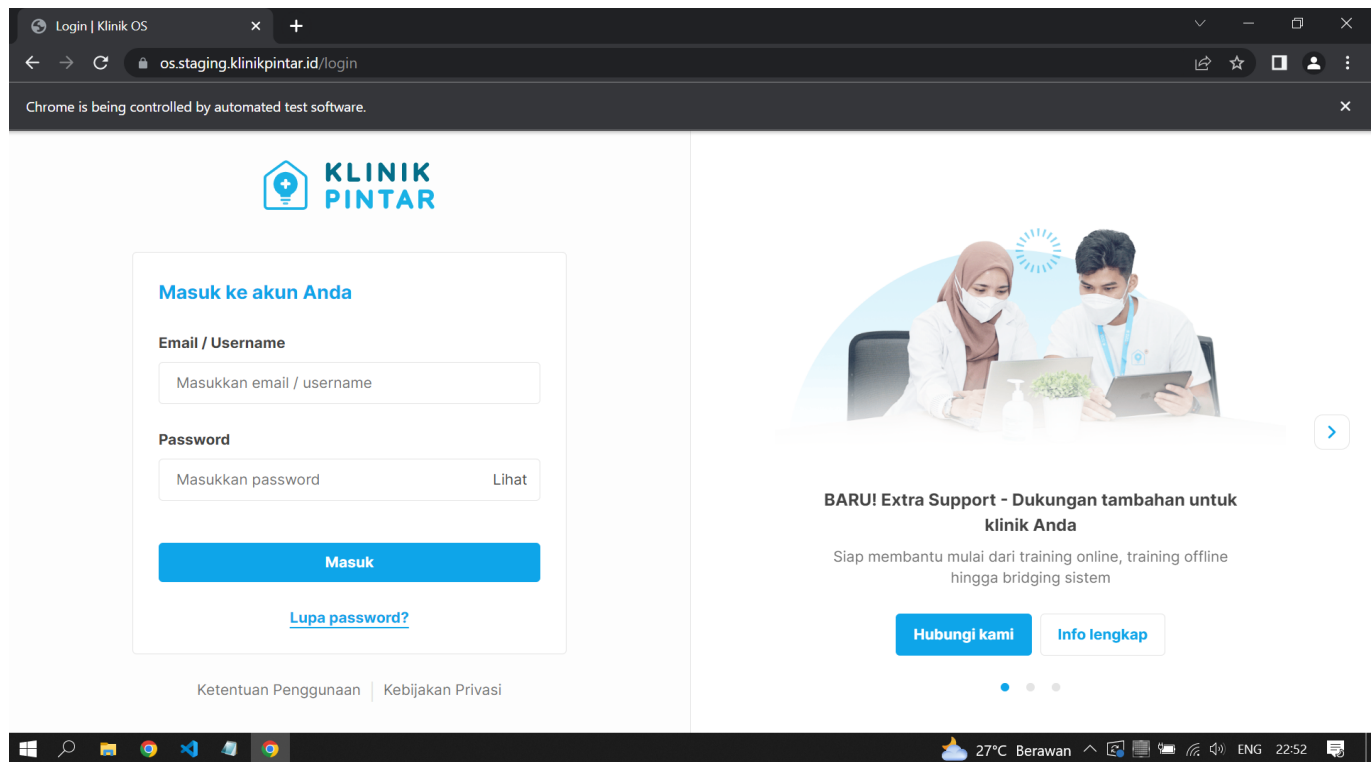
Login | Klinik OS ×

os.staging.klinikpintar.id/login

Chrome is being controlled by automated test software. ×

KLINIK PINTAR

Masuk ke akun Anda

Email / Username

Masukkan email / username

Password

Masukkan password Lihat

Masuk

Lupa password?

Ketentuan Penggunaan | Kebijakan Privasi

BARU! Extra Support - Dukungan tambahan untuk klinik Anda

Siap membantu mulai dari training online, training offline hingga bridging sistem

Hubungi kami Info lengkap

27°C Berawan ENG 22:52